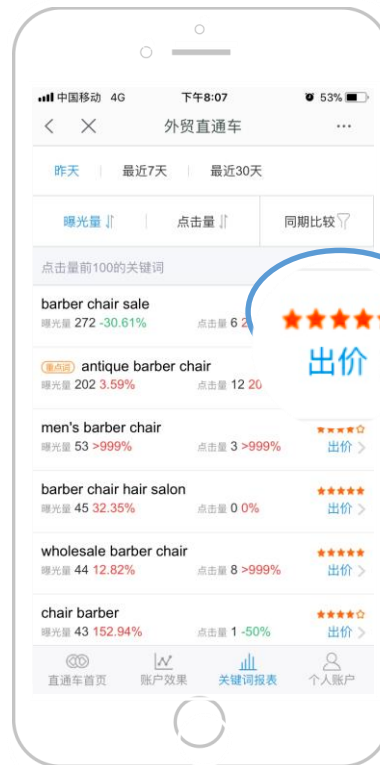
中国移动 4G 下午8:07 53%

外贸直通车 ···

昨天 | 最近7天 | 最近30天

曝光量 | 点击量 | 同期比较

点击量前100的关键词

barber chair sale
曝光量 272 -30.61% 点击量 6 2

出价

重点词 antique barber chair
曝光量 202 3.59% 点击量 12 20

men's barber chair
曝光量 53 >999% 点击量 3 >999%
出价

barber chair hair salon
曝光量 45 32.35% 点击量 0 0%
出价

wholesale barber chair
曝光量 44 12.82% 点击量 8 >999%
出价

chair barber
曝光量 43 152.94% 点击量 1 -50%
出价

直通车首页 | 账户效果 | 关键词报表 | 个人账户